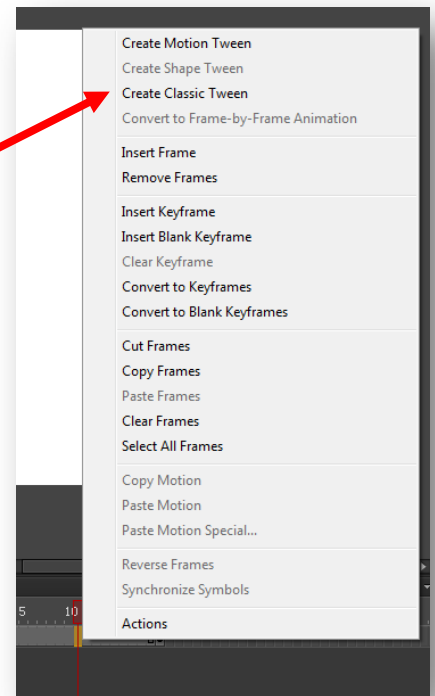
Create Motion Tween
Create Shape Tween
Create Classic Tween
Convert to Frame-by-Frame Animation

Insert Frame
Remove Frames

Insert Keyframe
Insert Blank Keyframe
Clear Keyframe
Convert to Keyframes
Convert to Blank Keyframes

Cut Frames
Copy Frames
Paste Frames
Clear Frames
Select All Frames

Copy Motion
Paste Motion
Paste Motion Special...

Reverse Frames
Synchronize Symbols

Actions

5
10